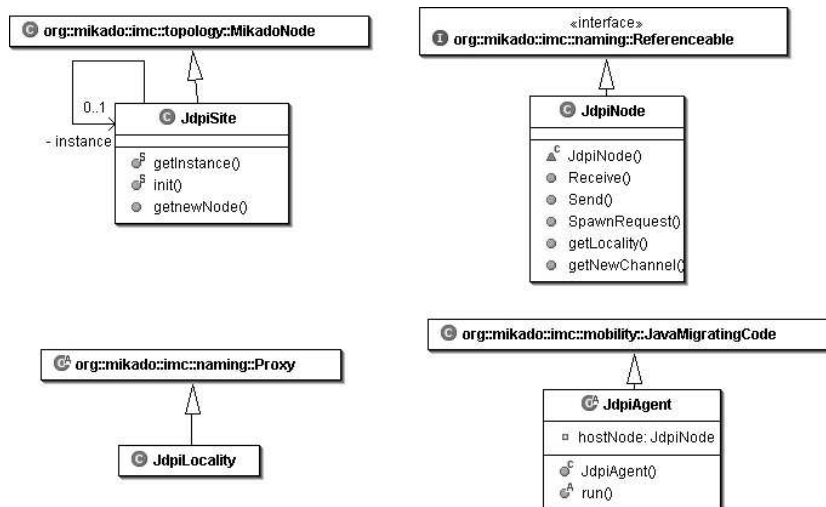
org::mikado::imc::topology::MikadoNode

0..1

- instance

JdpiSite

getInstance()
init()
getnewNode()

«interface»
org::mikado::imc::naming::Referenceable

JdpiNode

JdpiNode()
Receive()
Send()
SpawnRequest()
getLocality()
getNewChannel()

org::mikado::imc::naming::Proxy

JdpiLocality

org::mikado::imc::mobility::JavaMigratingCode

JdpiAgent

hostNode: JdpiNode

JdpiAgent()
run()